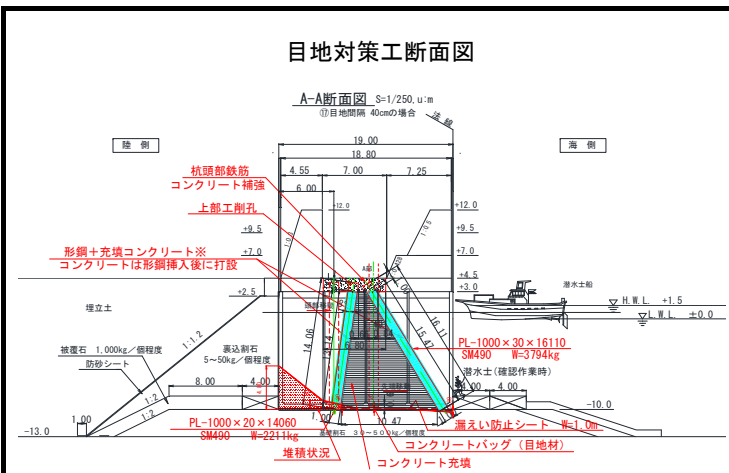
目地対策工断面図

A-A断面図 S=1/250,u:m
⑰目地間隔 40cmの場合

法線

陸 側

海 側

19.00
18.80
4.55
7.00
7.25
6.00

杭頭部鉄筋
コンクリート補強

上部工削孔

形鋼＋充填コンクリート※
コンクリートは形鋼挿入後に打設

+12.0
+12.0
+9.5
+9.5
+7.0
+7.0
+4.5
+3.0
+2.5

潜水士船

H.W.L. +1.5
L.W.L. ±0.0

埋立土

1:1.2

被覆石 1,000kg／個程度
防砂シート

裏込割石
5~50kg／個程度

1:2
1:2

8.00
4.00
1.00
-13.0

14.06
15.47

PL-1000×30×16110
SM490 W=3794kg

潜水士（確認作業時）

4.00
4.00
-10.0

PL-1000×20×14060
SM490 W=2211kg

10.47

堆積状況

コンクリートバッグ（目地材）

漏えい防止シート W=1.0m

コンクリート充填

基礎捨石 30~500kg／個程度